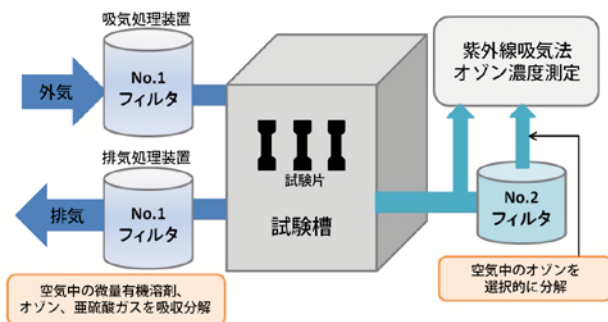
吸気処理装置

外気

No.1
フィルタ

排気処理装置

排気

No.1
フィルタ

空気中の微量有機溶剤、
オゾン、亜硫酸ガスを吸収分解

試験片

試験槽

紫外線吸気法
オゾン濃度測定

No.2
フィルタ

空気中のオゾンを
選択的に分解